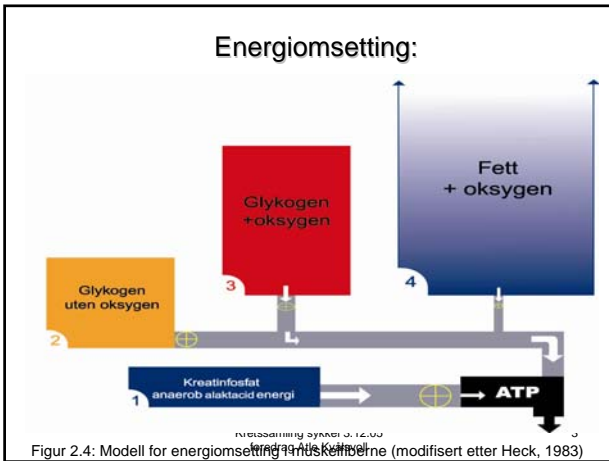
Energiomsetting:

Glykogen uten oksygen

2

Glykogen +oksygen

3

Fett + oksygen

4

Kreatinfosfat anaerob alaktacid energi

1

ATP

Kretssamling sykkel 3.12.05 foredrag Atle Kvålsvoll

3

Figur 2.4: Modell for energiomsetting i muskelfiberne (modifisert etter Heck, 1983)